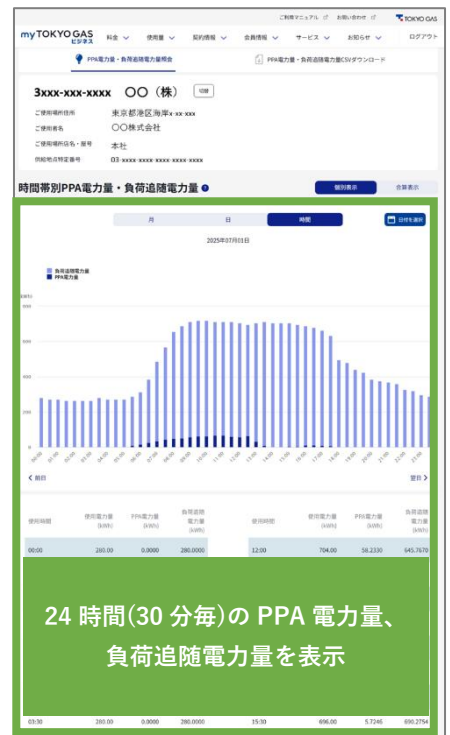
ご利用マニュアル　お問い合わせ　TOKYO GAS

myTOKYO GAS ビジネス　料金　使用量　契約情報　会員情報　サービス　お知らせ　ログアウト

PPA電力量・負荷追随電力量照会　PPA電力量・負荷追随電力量CSVダウンロード

3xxx-xxx-xxxx　〇〇（株）　切替

ご使用場所住所　東京都港区海岸x-xx-xxx
ご使用者名　〇〇株式会社
ご使用場所名・屋号　本社
供給地点特定番号　03-xxxx-xxxx-xxxx-xxxx-xxxx

時間帯別PPA電力量・負荷追随電力量

個別表示　合算表示

月　日　時間　日付を選択

2025年07月03日

負荷追随電力量
PPA電力量

(kWh)
800
600
400
200
0

00:00 01:00 02:00 03:00 04:00 05:00 06:00 07:00 08:00 09:00 10:00 11:00 12:00 13:00 14:00 15:00 16:00 17:00 18:00 19:00 20:00 21:00 22:00 23:00

< 前日　翌日 >

| 使用時間 | 使用電力量 (kWh) | PPA電力量 (kWh) | 負荷追随電力量 (kWh) | 使用時間 | 使用電力量 (kWh) | PPA電力量 (kWh) | 負荷追随電力量 (kWh) |
|---|---|---|---|---|---|---|---|
| 00:00 | 280.00 | 0.0000 | 280.0000 | 12:00 | 704.00 | 58.2330 | 645.7670 |
| 03:30 | 280.00 | 0.0000 | 280.0000 | 15:30 | 696.00 | 5.7245 | 690.2754 |

24 時間(30 分毎)の PPA 電力量、負荷追随電力量を表示